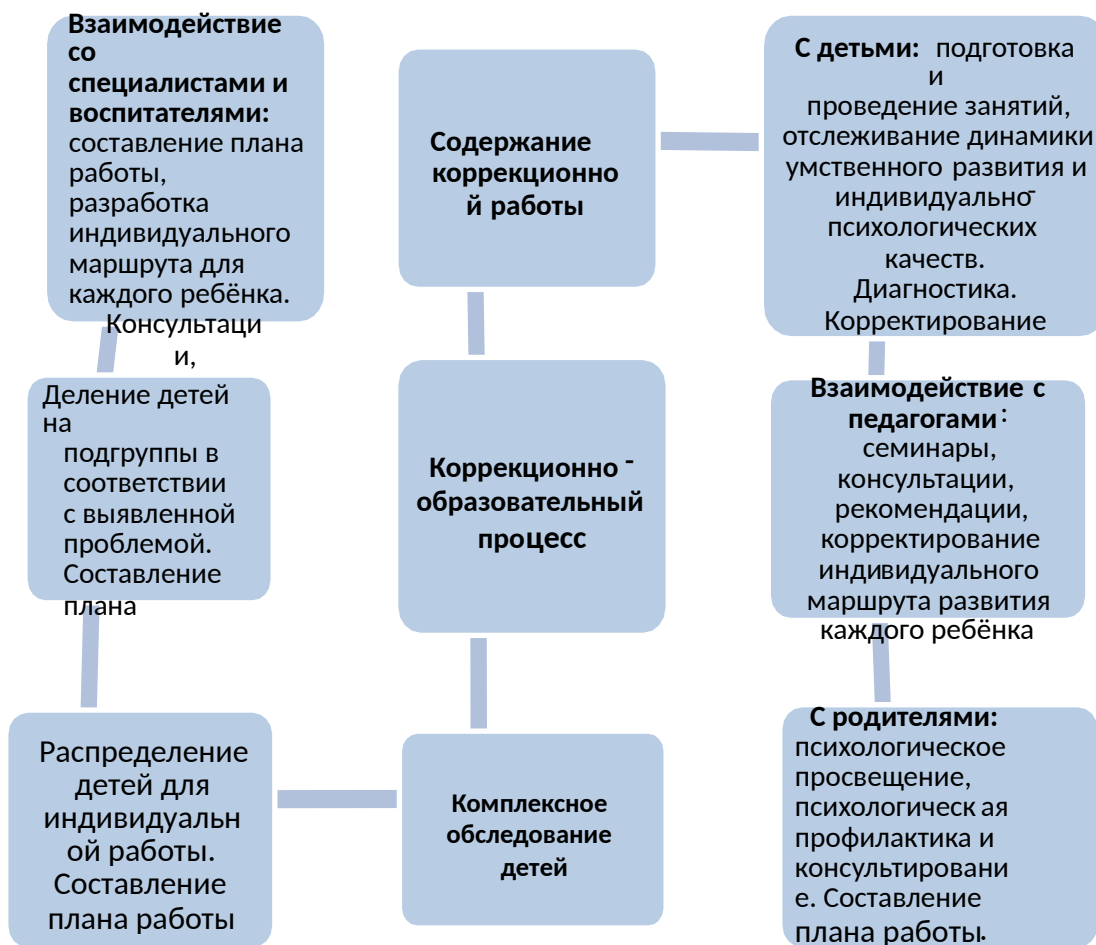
Взаимодействие со специалистами и воспитателями: составление плана работы, разработка индивидуального маршрута для каждого ребёнка. Консультации,

Содержание коррекционной работы

С детьми: подготовка и проведение занятий, отслеживание динамики умственного развития и индивидуально-психологических качеств. Диагностика. Корректирование

Деление детей на подгруппы в соответствии с выявленной проблемой. Составление плана

Коррекционно-образовательный процесс

Взаимодействие с педагогами: семинары, консультации, рекомендации, корректирование индивидуального маршрута развития каждого ребёнка

Распределение детей для индивидуальной работы. Составление плана работы

Комплексное обследование детей

С родителями: психологическое просвещение, психологическая профилактика и консультирование. Составление плана работы.